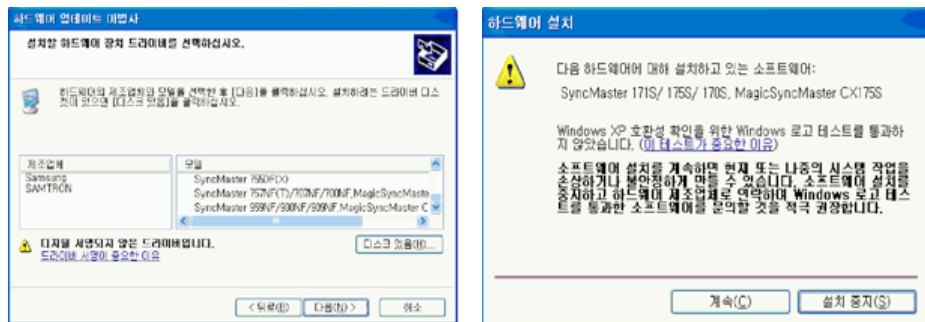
하드웨어 업데이트 마법사

설치할 하드웨어 장치 드라이버를 선택하십시오.

하드웨어의 제조업체와 모델을 선택한 후 [다음]을 클릭하십시오. 설치하려는 드라이버 디스크가 있으면 [디스크 있음]을 클릭하십시오.

| 제조업체 | 모델 |
|---|---|
| Samsung | SyncMaster 755DF(X) |
| SAMTRON | SyncMaster 757NF(T)/707NF/700NF,MagicSyncMaste |
| | SyncMaster 959NF/900NF/909NF,MagicSyncMaster C |

디지털 서명되지 않은 드라이버입니다.
드라이버 서명이 중요한 이유

디스크 있음(H)...

< 뒤로(B) 다음(N) > 취소

하드웨어 설치

다음 하드웨어에 대해 설치하고 있는 소프트웨어:

SyncMaster 171S/ 175S/ 170S, MagicSyncMaster CX175S

Windows XP 호환성 확인을 위한 Windows 로고 테스트를 통과하지 않았습니다. (이 테스트가 중요한 이유)

소프트웨어 설치를 계속하면 현재 또는 나중의 시스템 작업을 손상하거나 불안정하게 만들 수 있습니다. 소프트웨어 설치를 중지하고 하드웨어 제조업체로 연락하여 Windows 로고 테스트를 통과한 소프트웨어를 문의할 것을 적극 권장합니다.

계속(C) 설치 중지(S)